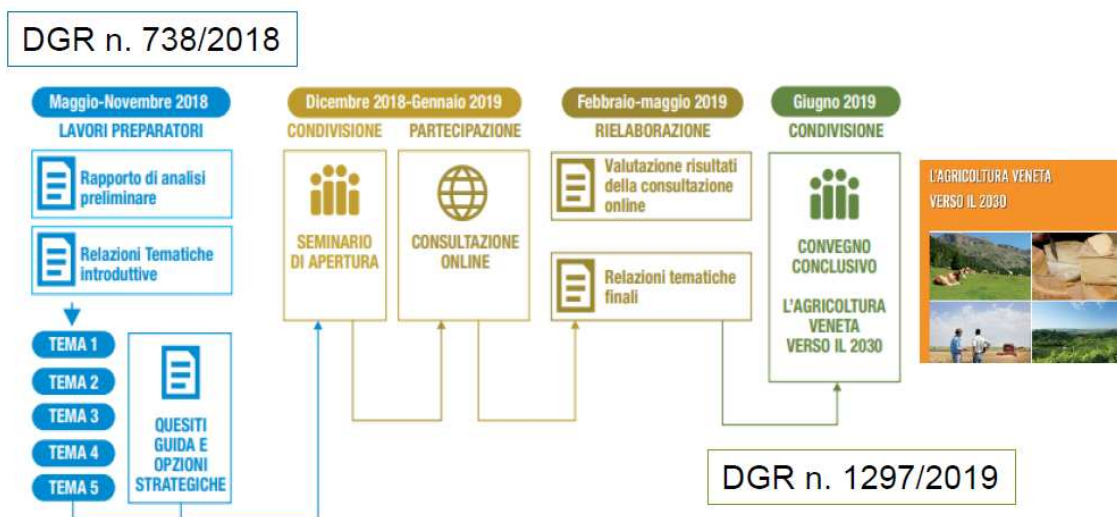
DGR n. 738/2018

Maggio-Novembre 2018
LAVORI PREPARATORI

Rapporto di analisi preliminare

Relazioni Tematiche introduttive

TEMA 1
TEMA 2
TEMA 3
TEMA 4
TEMA 5

QUESITI GUIDA E OPZIONI STRATEGICHE

Dicembre 2018-Gennaio 2019
CONDIVISIONE
PARTECIPAZIONE

SEMINARIO DI APERTURA

CONSULTAZIONE ONLINE

Febbraio-maggio 2019
RIELABORAZIONE

Valutazione risultati della consultazione online

Relazioni tematiche finali

Giugno 2019
CONDIVISIONE

CONVEGNO CONCLUSIVO

L'AGRICOLTURA VENETA VERSO IL 2030

L'AGRICOLTURA VENETA VERSO IL 2030

DGR n. 1297/2019